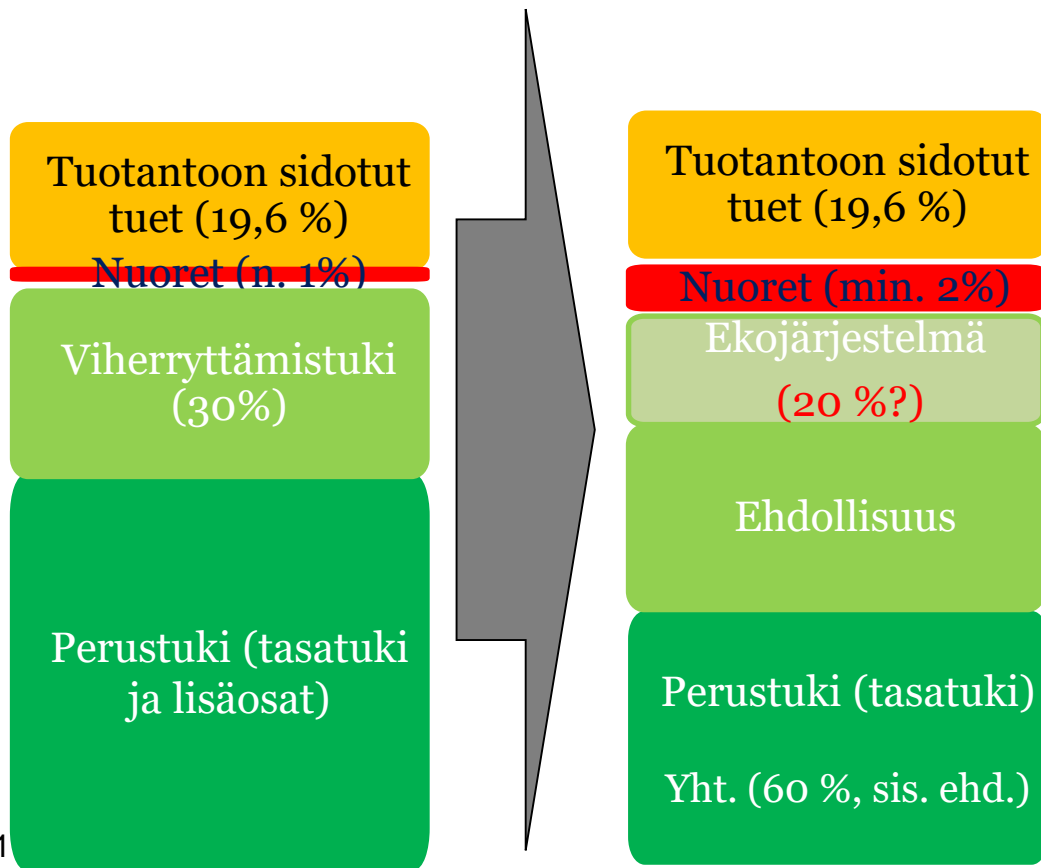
Tuotantoon sidotut tuet (19,6 %)

Nuoret (n. 1%)

Viherryttämistuki (30%)

Perustuki (tasatuki ja lisäosat)

1

Tuotantoon sidotut tuet (19,6 %)

Nuoret (min. 2%)

Ekojärjestelmä

(20 %?)

Ehdollisuus

Perustuki (tasatuki)

Yht. (60 %, sis. ehd.)